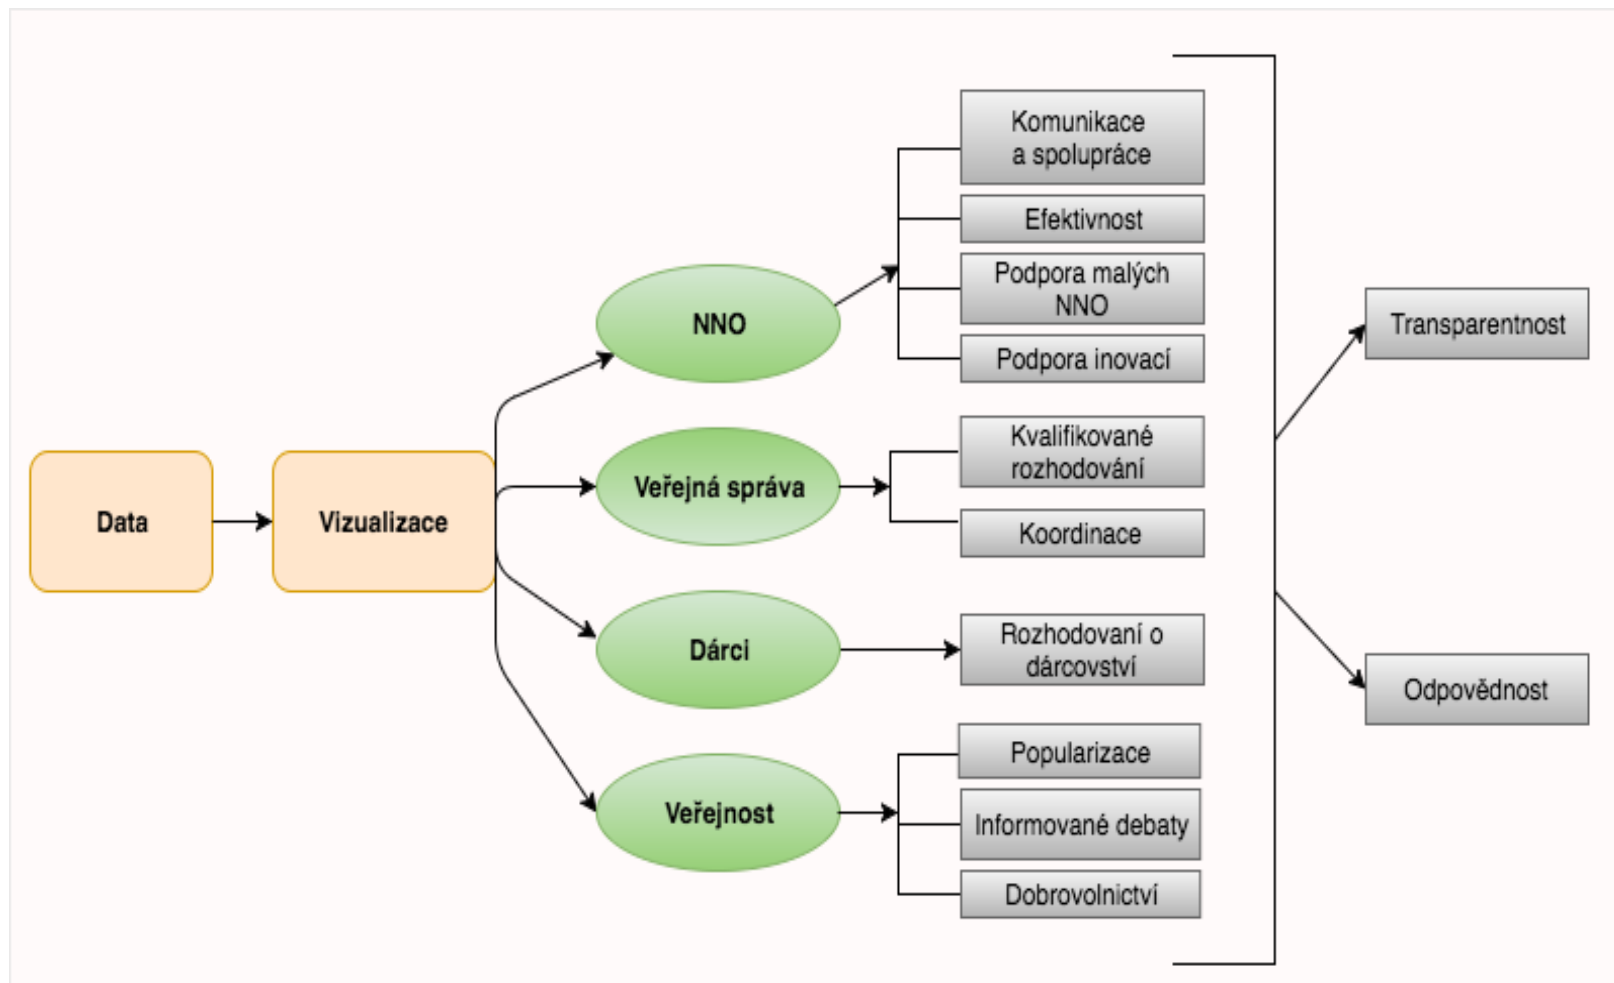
Data

Vizualizace

NNO

Veřejná správa

Dárci

Veřejnost

Komunikace a spolupráce

Efektivnost

Podpora malých NNO

Podpora inovací

Kvalifikované rozhodování

Koordinace

Rozhodovaní o dárcovství

Popularizace

Informované debaty

Dobrovolnictví

Transparentnost

Odpovědnost